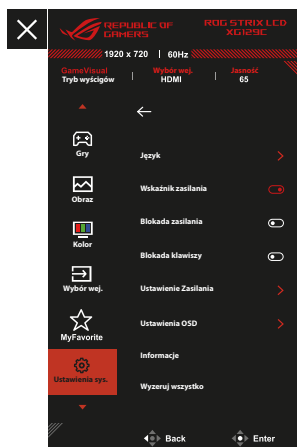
REPUBLIC OF GAMERS

ROG STRIX LCD XG129C

1920 x 720 | 60Hz

GameVisual
Tryb wyścigów

Wybór wej.
HDMI

Jasność
65

Gry

Obraz

Kolor

Wybór wej.

MyFavorite

Ustawienia sys.

Język

Wskaźnik zasilania

Blokada zasilania

Blokada klawiszy

Ustawienie Zasilania

Ustawienia OSD

Informacje

Wyzeruj wszystko

Back

Enter